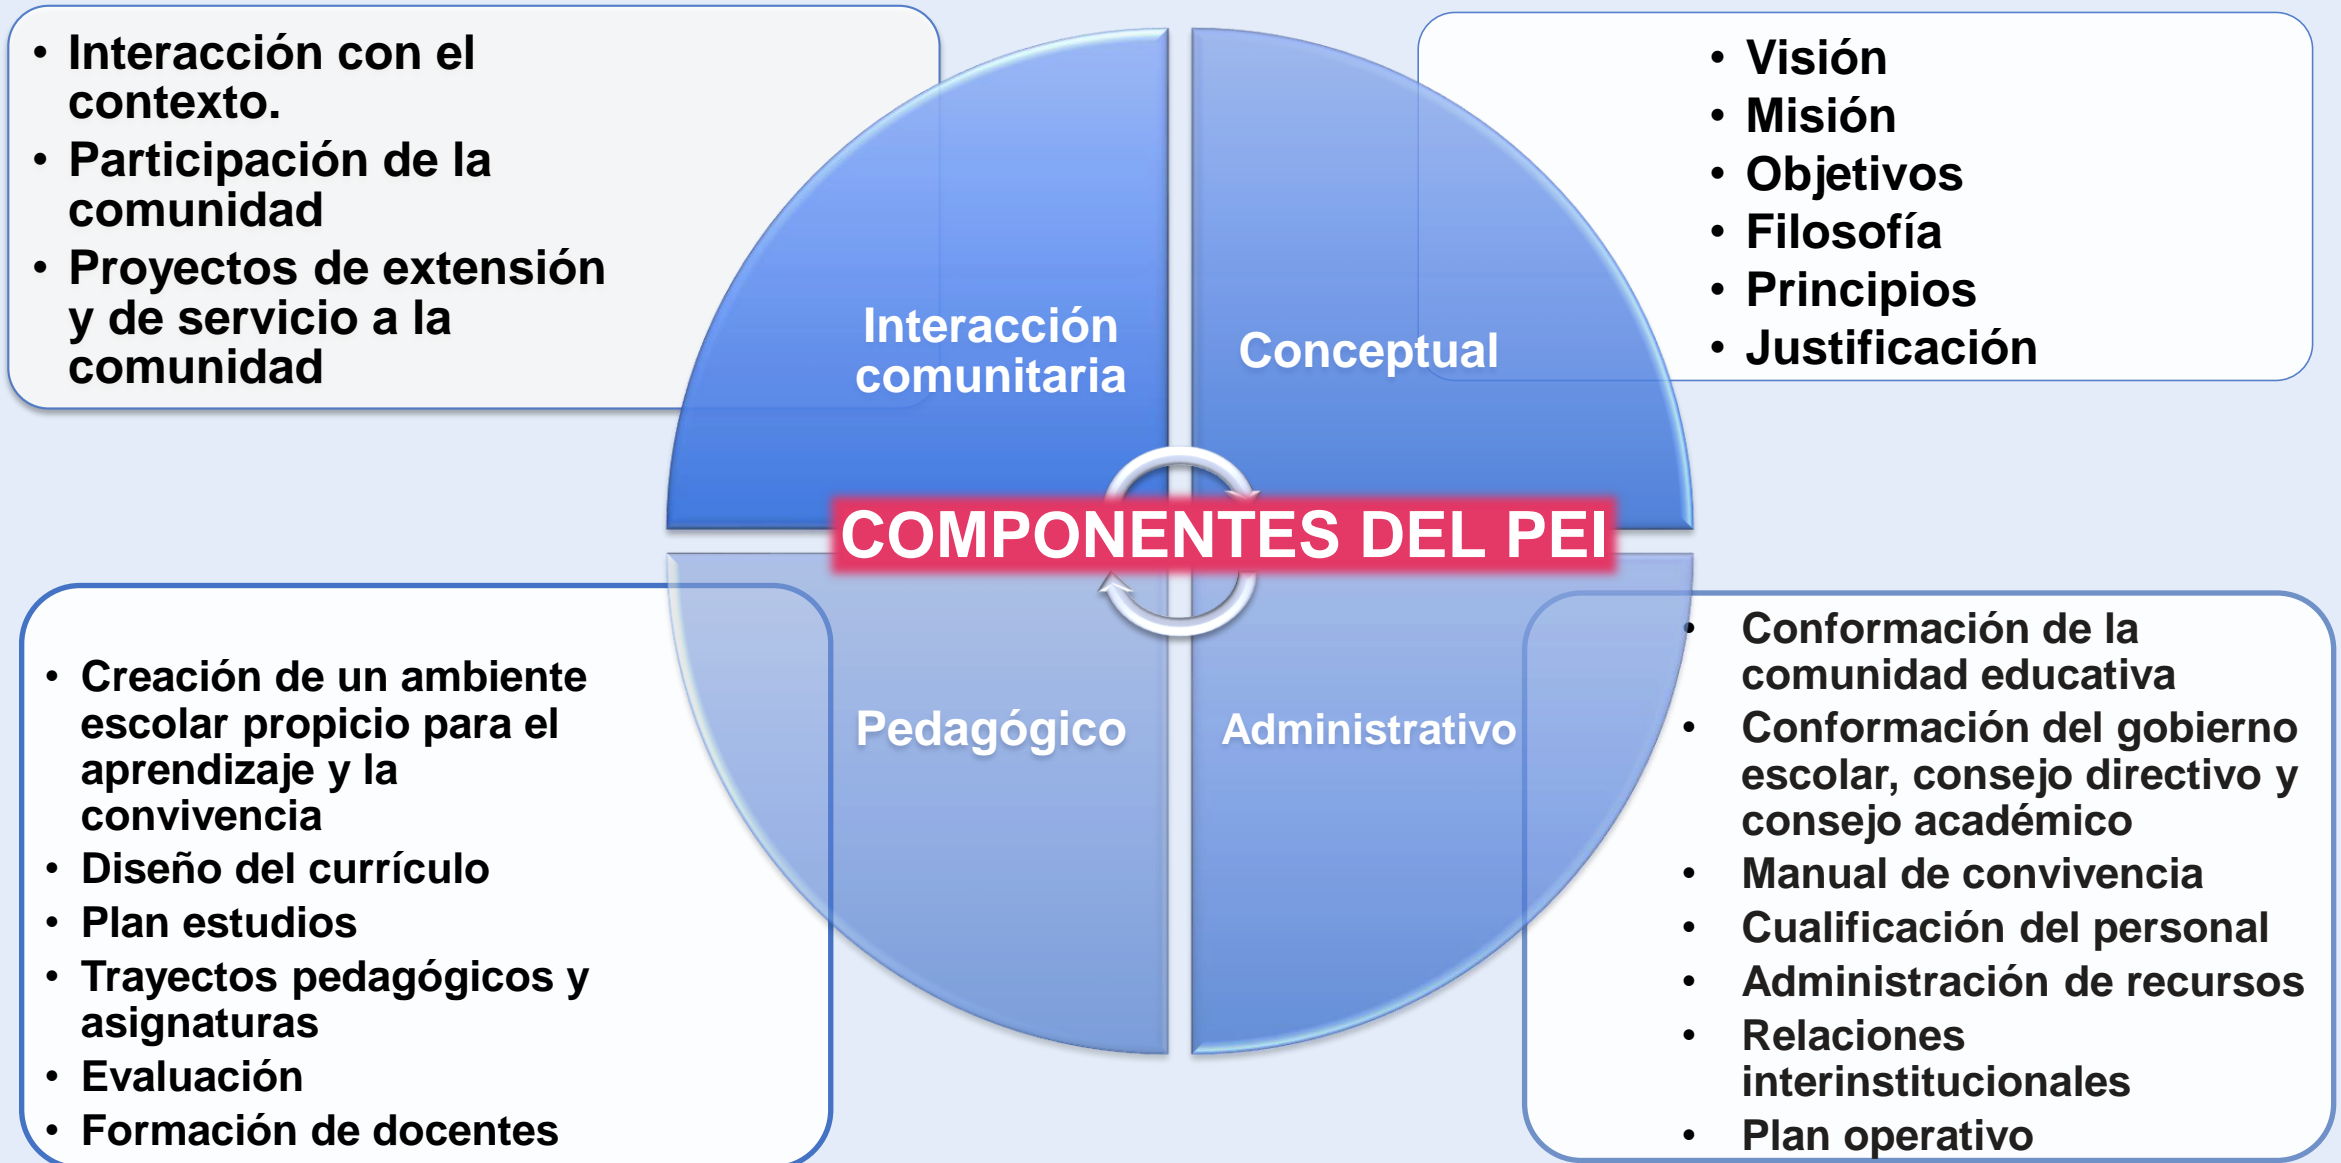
• Interacción con el contexto.
• Participación de la comunidad
• Proyectos de extensión y de servicio a la comunidad

• Visión
• Misión
• Objetivos
• Filosofía
• Principios
• Justificación

Interacción comunitaria

Conceptual

COMPONENTES DEL PEI

Pedagógico

Administrativo

• Creación de un ambiente escolar propicio para el aprendizaje y la convivencia
• Diseño del currículo
• Plan estudios
• Trayectos pedagógicos y asignaturas
• Evaluación
• Formación de docentes

• Conformación de la comunidad educativa
• Conformación del gobierno escolar, consejo directivo y consejo académico
• Manual de convivencia
• Cualificación del personal
• Administración de recursos
• Relaciones interinstitucionales
• Plan operativo